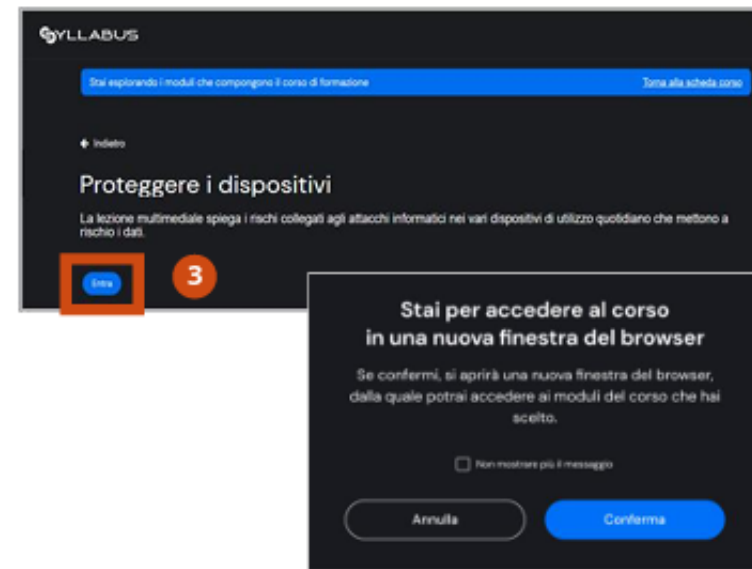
SYLLABUS

Stai esplorando i moduli che compongono il corso di formazione

Torna alla scheda corso

← Indietro

Proteggere i dispositivi

La lezione multimediale spiega i rischi collegati agli attacchi informatici nei vari dispositivi di utilizzo quotidiano che mettono a rischio i dati.

Entra

3

Stai per accedere al corso in una nuova finestra del browser

Se confermi, si aprirà una nuova finestra del browser, dalla quale potrai accedere ai moduli del corso che hai scelto.

Non mostrare più il messaggio

Annulla

Conferma